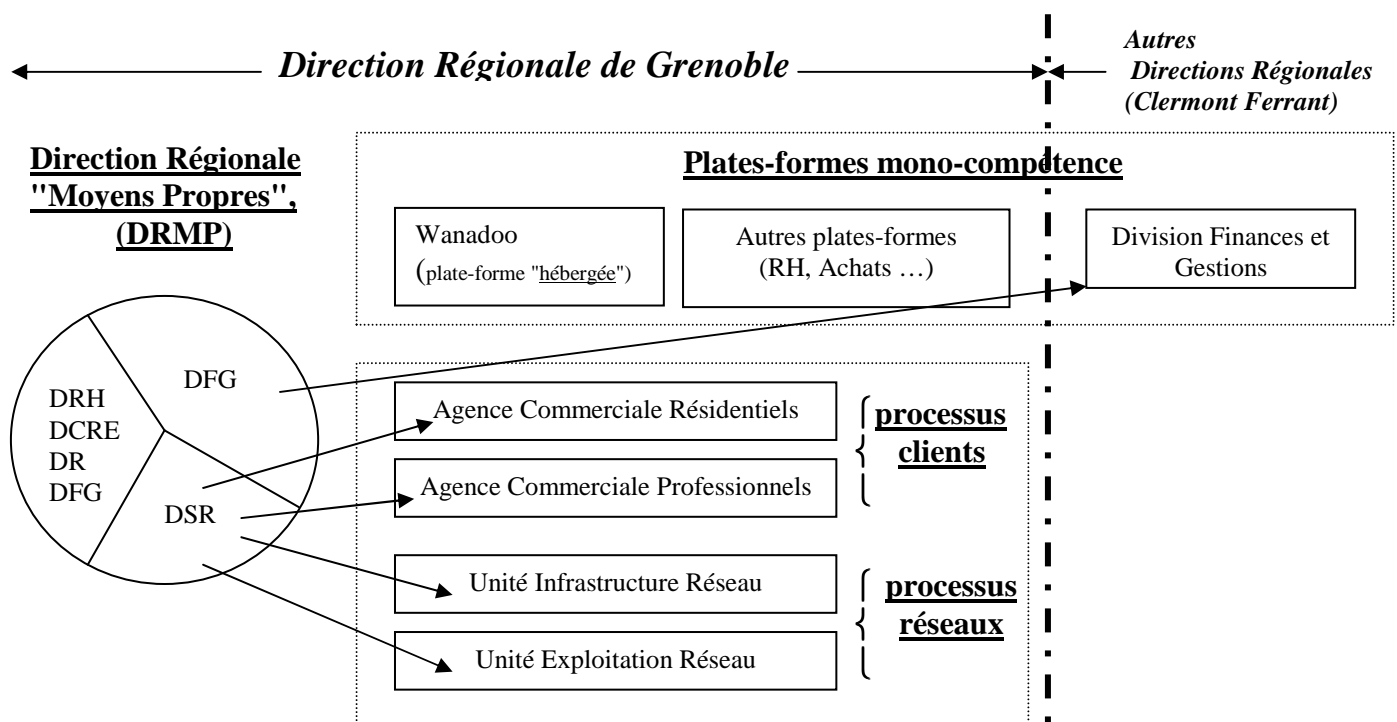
Direction Régionale de Grenoble

Autres Directions Régionales (Clermont Ferrant)

Direction Régionale "Moyens Propres", (DRMP)

Plates-formes mono-compétence

Wanadoo (plate-forme "hébergée")

Autres plates-formes (RH, Achats …)

Division Finances et Gestions

DRH
DCRE
DR
DFG

DFG

DSR

Agence Commerciale Résidentiels

Agence Commerciale Professionnels

processus clients

Unité Infrastructure Réseau

Unité Exploitation Réseau

processus réseaux